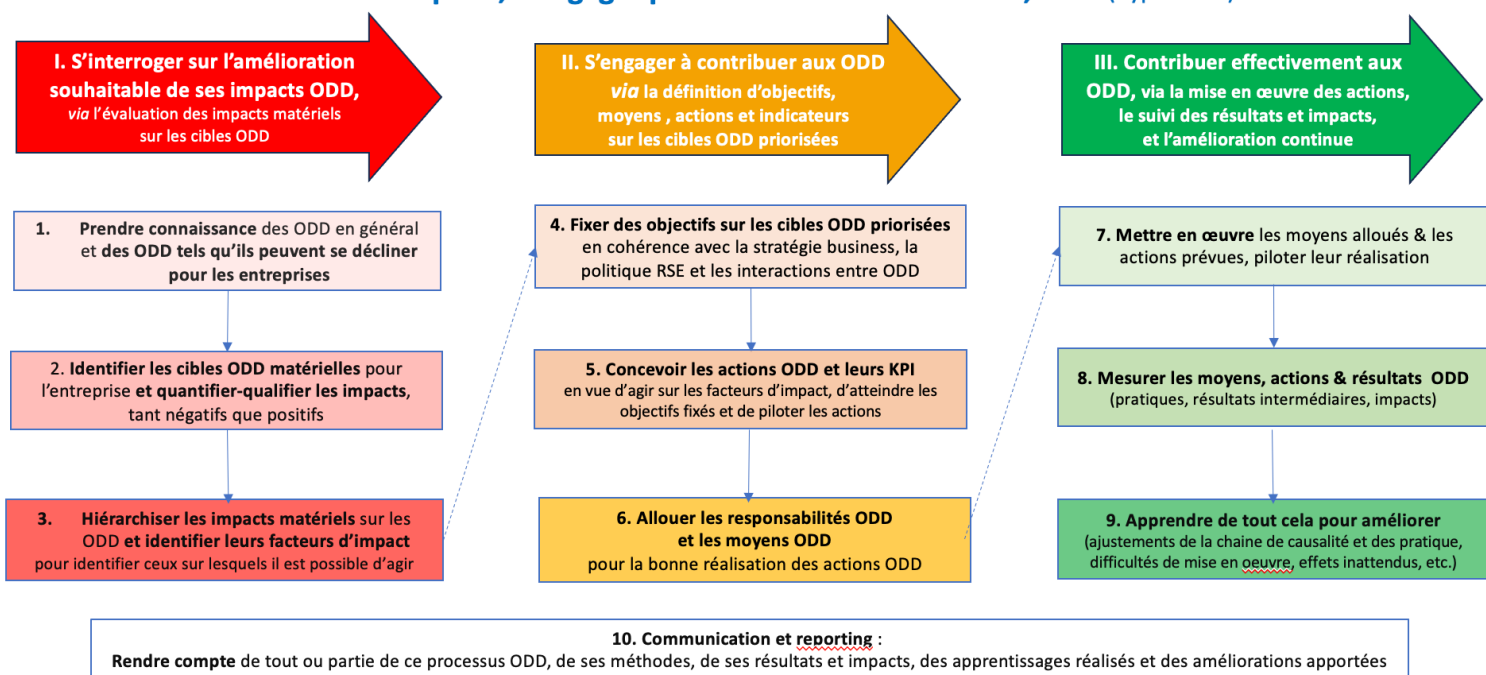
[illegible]

I. S'interroger sur l'amélioration souhaitable de ses impacts ODD, *via* l'évaluation des impacts matériels sur les cibles ODD

II. S'engager à contribuer aux ODD *via* la définition d'objectifs, moyens , actions et indicateurs sur les cibles ODD priorisées

III. Contribuer effectivement aux ODD, via la mise en œuvre des actions, le suivi des résultats et impacts, et l'amélioration continue

1. **Prendre connaissance** des ODD en général et **des ODD tels qu'ils peuvent se décliner pour les entreprises**

2. **Identifier les cibles ODD matérielles** pour l'entreprise **et quantifier-qualifier les impacts**, tant négatifs que positifs

3. **Hiérarchiser les impacts matériels** sur les ODD **et identifier leurs facteurs d'impact** pour identifier ceux sur lesquels il est possible d'agir

4. **Fixer des objectifs sur les cibles ODD priorisées** en cohérence avec la stratégie business, la politique RSE et les interactions entre ODD

5. **Concevoir les actions ODD et leurs KPI** en vue d'agir sur les facteurs d'impact, d'atteindre les objectifs fixés et de piloter les actions

6. **Allouer les responsabilités ODD et les moyens ODD** pour la bonne réalisation des actions ODD

7. **Mettre en œuvre** les moyens alloués & les actions prévues, piloter leur réalisation

8. **Mesurer les moyens, actions & résultats ODD** (pratiques, résultats intermédiaires, impacts)

9. **Apprendre de tout cela pour améliorer** (ajustements de la chaine de causalité et des pratique, difficultés de mise en oeuvre, effets inattendus, etc.)

**10. Communication et reporting** :
**Rendre compte** de tout ou partie de ce processus ODD, de ses méthodes, de ses résultats et impacts, des apprentissages réalisés et des améliorations apportées